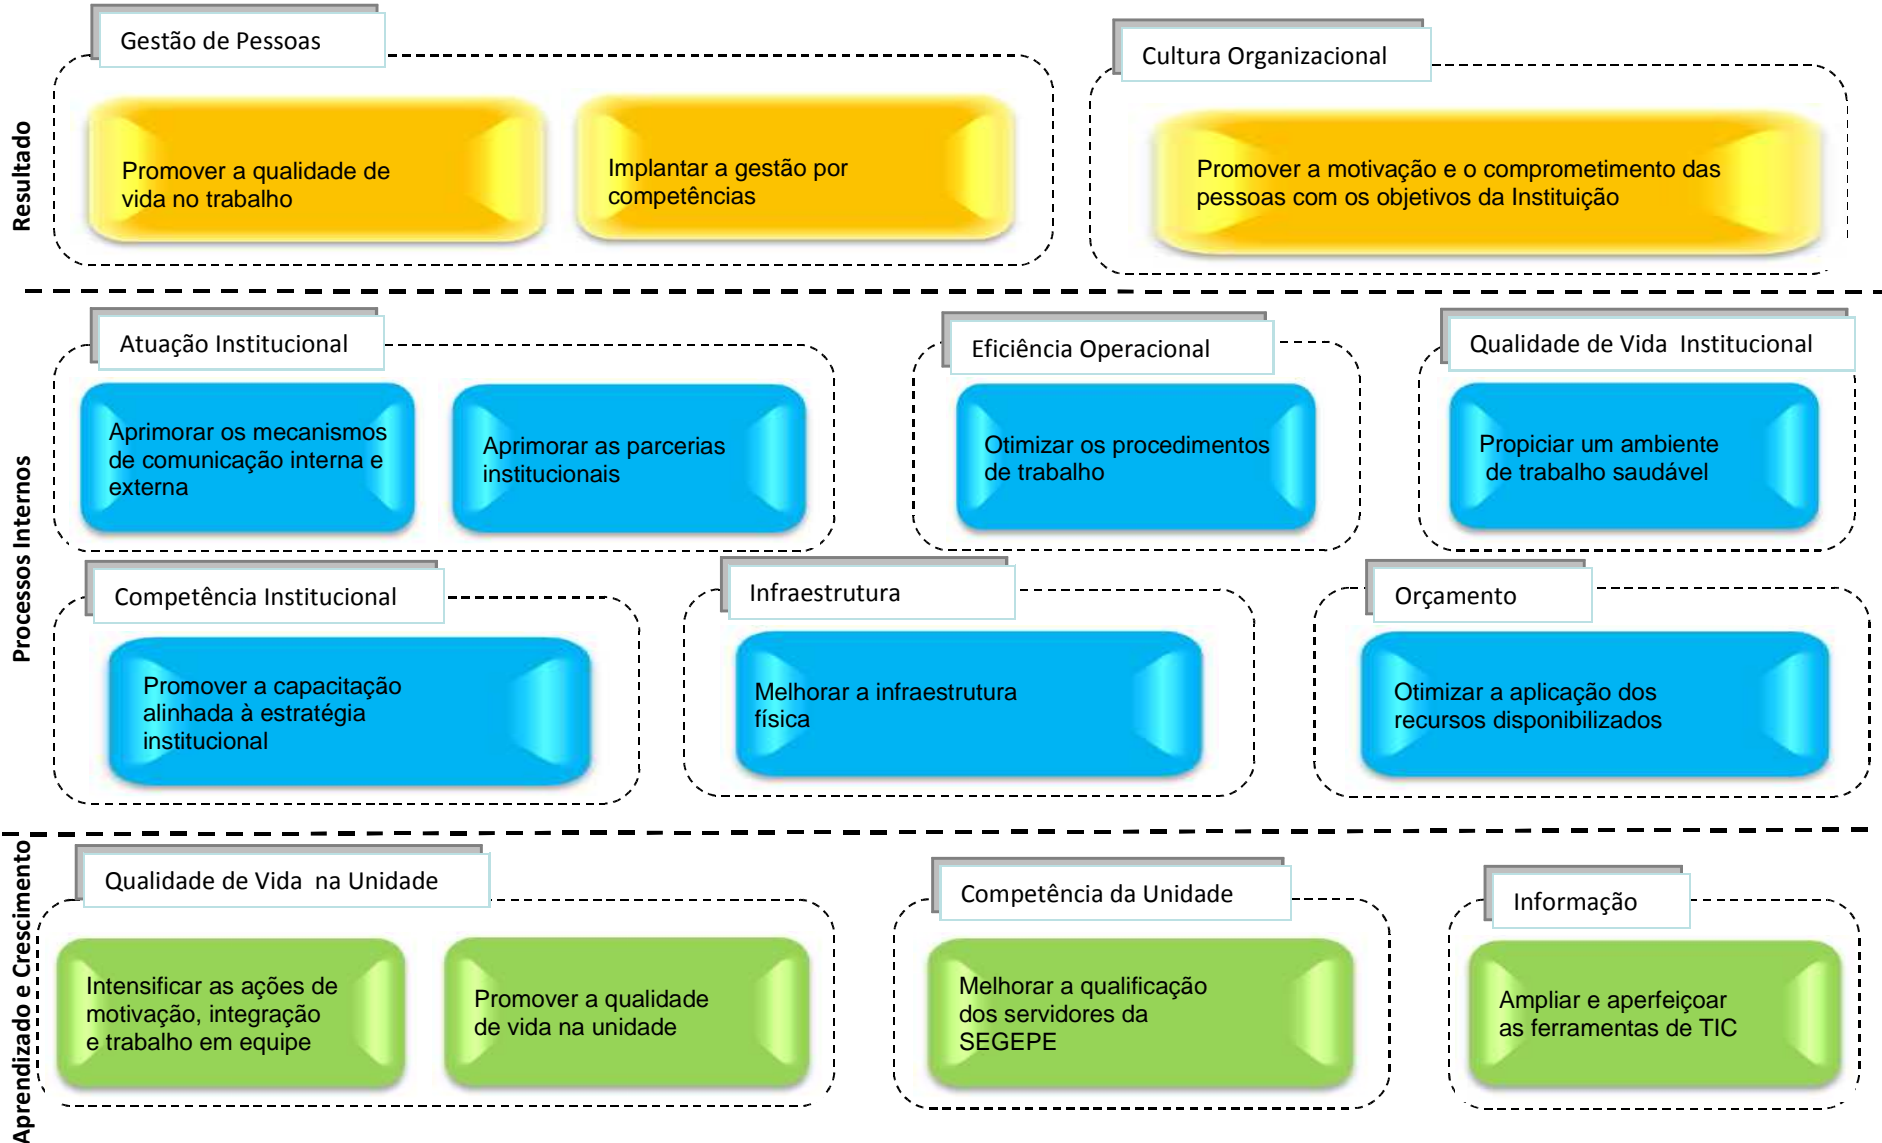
Resultado

Gestão de Pessoas

Promover a qualidade de vida no trabalho

Implantar a gestão por competências

Cultura Organizacional

Promover a motivação e o comprometimento das pessoas com os objetivos da Instituição

Processos Internos

Atuação Institucional

Aprimorar os mecanismos de comunicação interna e externa

Aprimorar as parcerias institucionais

Eficiência Operacional

Otimizar os procedimentos de trabalho

Qualidade de Vida Institucional

Propiciar um ambiente de trabalho saudável

Competência Institucional

Promover a capacitação alinhada à estratégia institucional

Infraestrutura

Melhorar a infraestrutura física

Orçamento

Otimizar a aplicação dos recursos disponibilizados

Aprendizado e Crescimento

Qualidade de Vida na Unidade

Intensificar as ações de motivação, integração e trabalho em equipe

Promover a qualidade de vida na unidade

Competência da Unidade

Melhorar a qualificação dos servidores da SEGEPE

Informação

Ampliar e aperfeiçoar as ferramentas de TIC